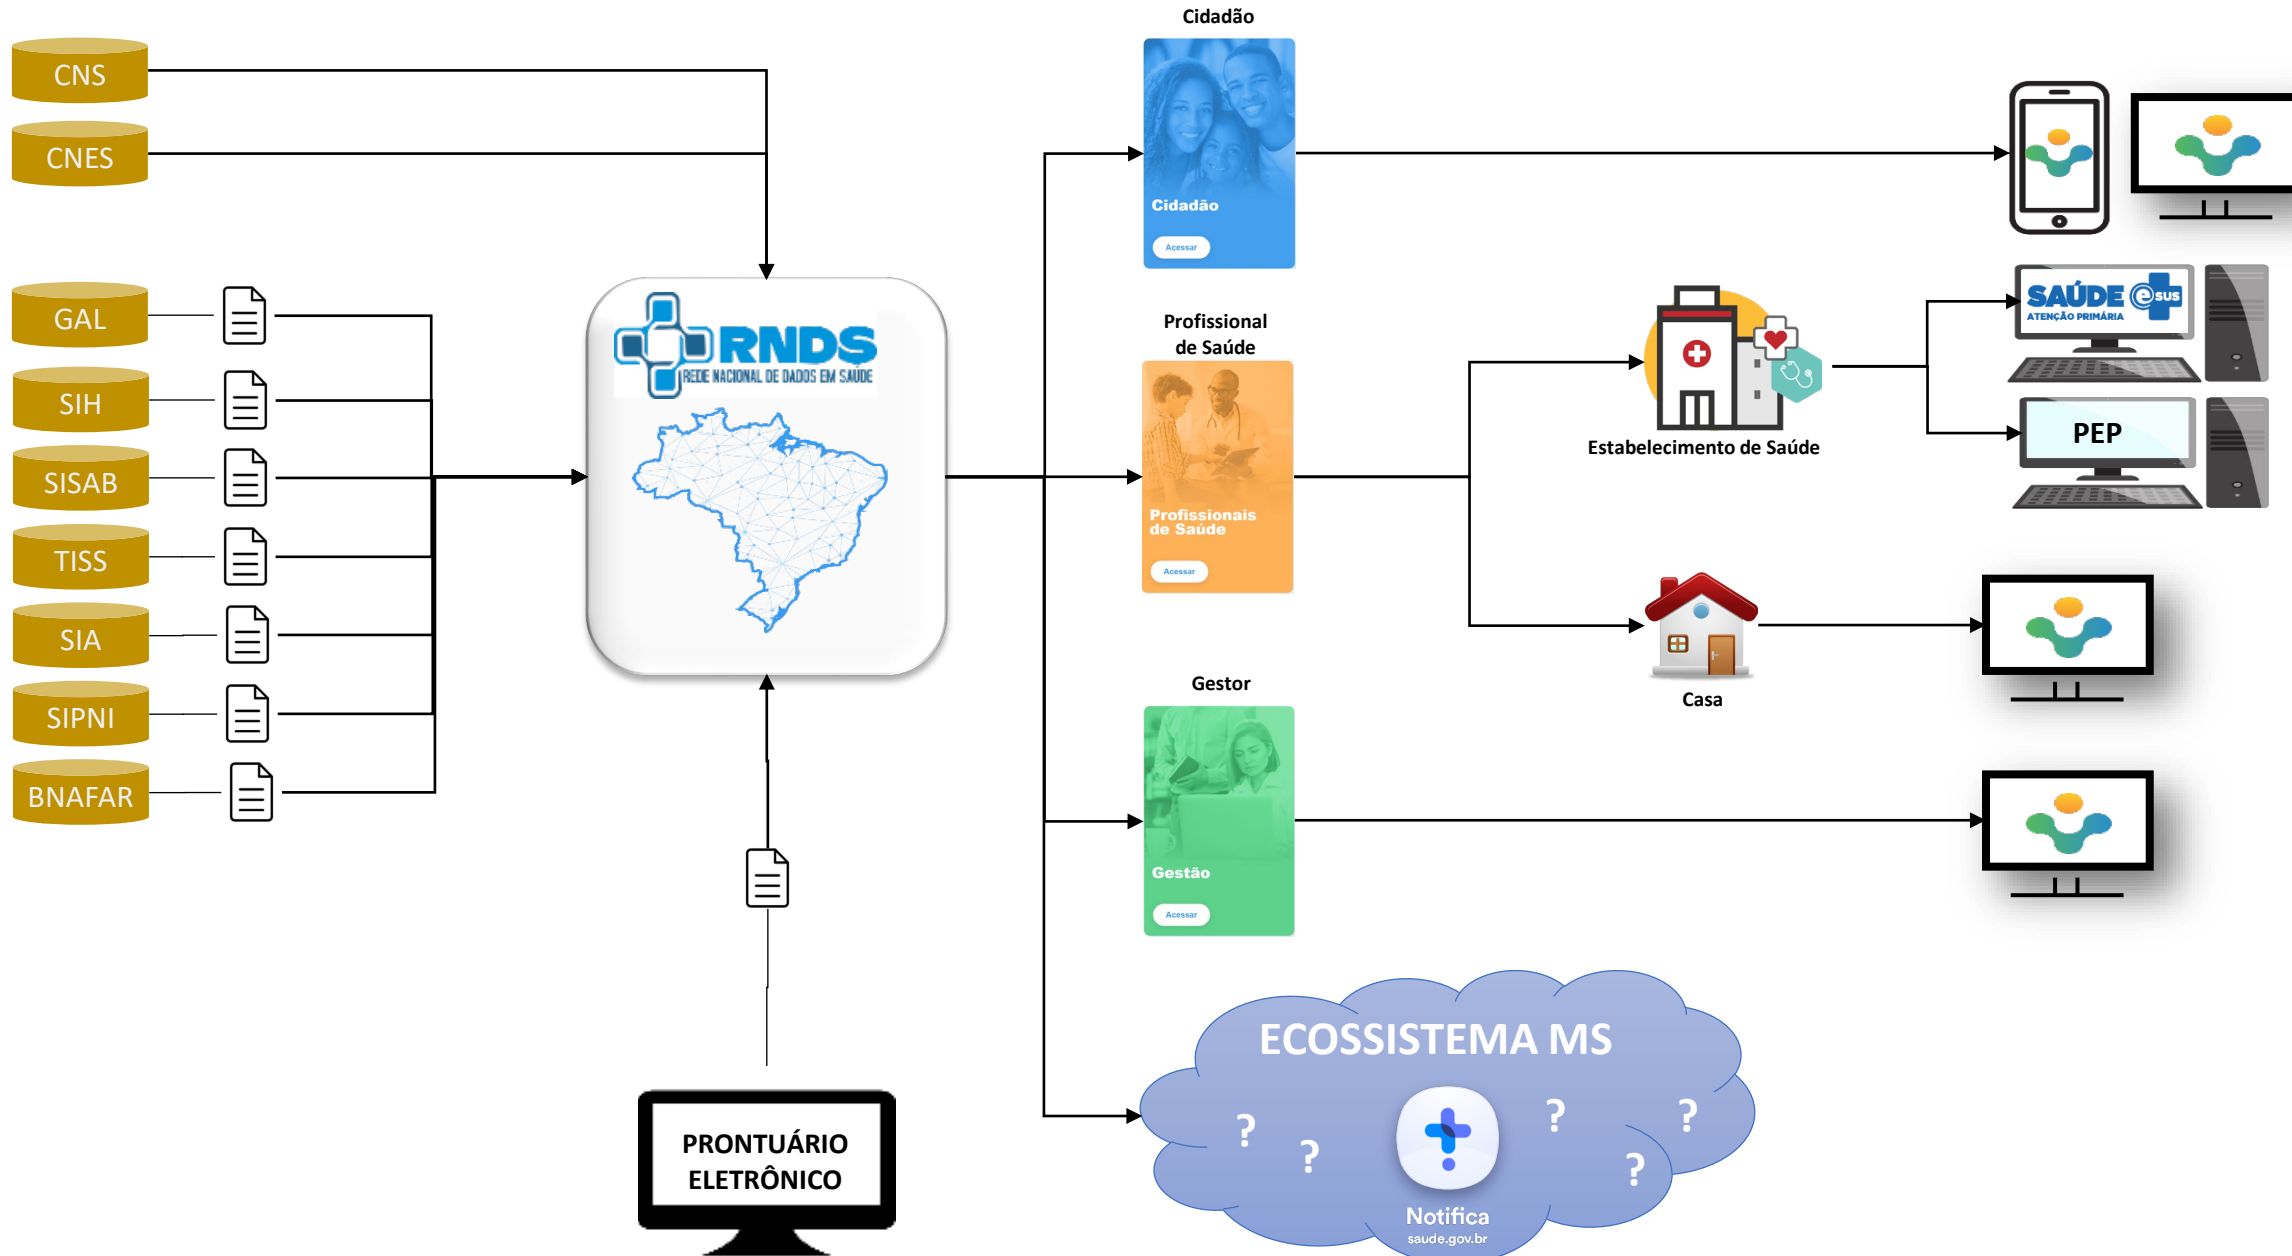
CNS

CNES

GAL

SIH

SISAB

TISS

SIA

SIPNI

BNAFAR

RNDS
REDE NACIONAL DE DADOS EM SAÚDE

PRONTUÁRIO ELETRÔNICO

Cidadão

Cidadão

Acessar

Profissional de Saúde

Profissionais de Saúde

Acessar

Gestor

Gestão

Acessar

ECOSSISTEMA MS

? ? ? ? ?

Notifica
saude.gov.br

Estabelecimento de Saúde

SAÚDE e SUS
ATENÇÃO PRIMÁRIA

PEP

Casa